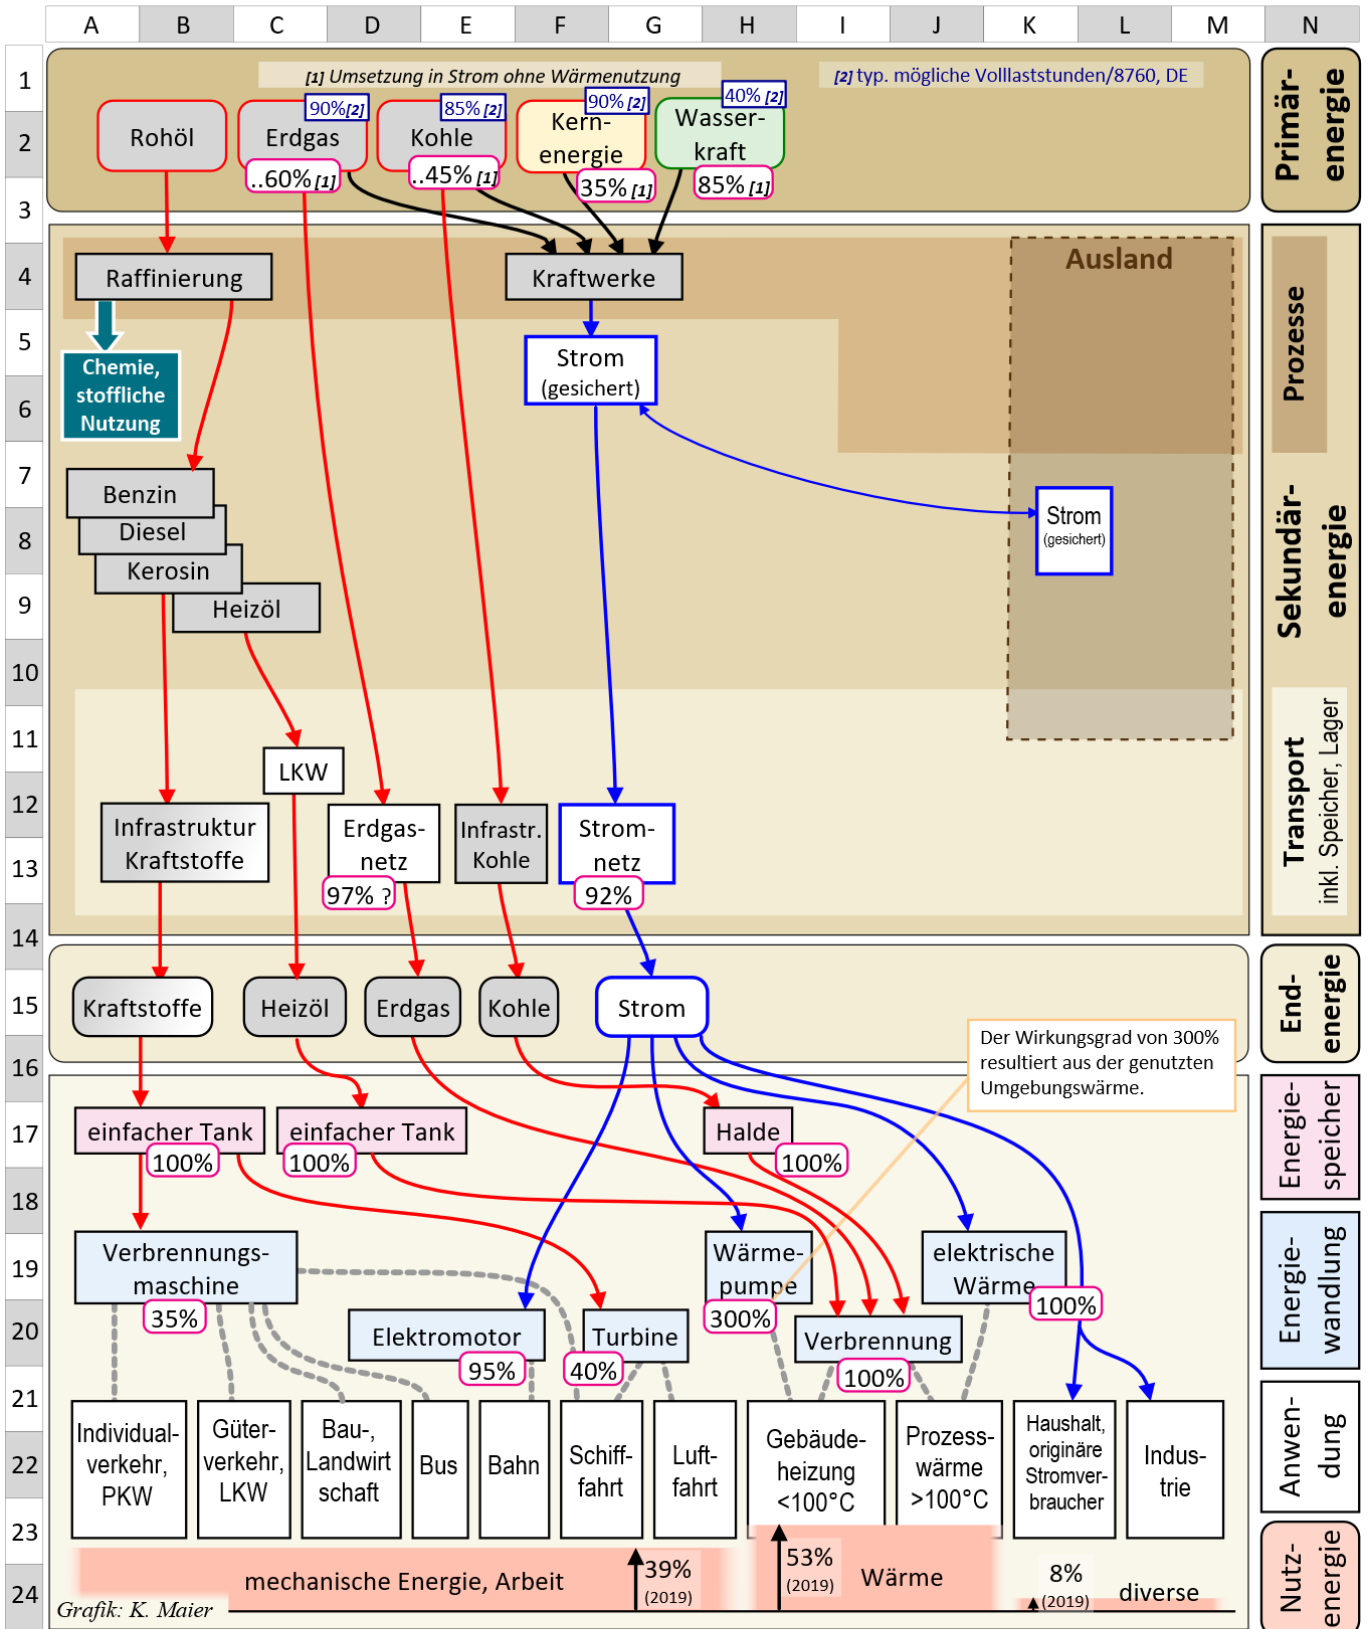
A B C D E F G H I J K L M N

1 2 3 4 5 6 7 8 9 10 11 12 13 14 15 16 17 18 19 20 21 22 23 24

[1] Umsetzung in Strom ohne Wärmenutzung

[2] typ. mögliche Volllaststunden/8760, DE

Primär-energie

Rohöl

90% [2]
Erdgas
..60% [1]

85% [2]
Kohle
..45% [1]

90% [2]
Kern-energie
35% [1]

40% [2]
Wasser-kraft
85% [1]

Prozesse

Raffinierung

Kraftwerke

Ausland

Chemie, stoffliche Nutzung

Strom (gesichert)

Strom (gesichert)

Sekundär-energie

Benzin
Diesel
Kerosin
Heizöl

Transport inkl. Speicher, Lager

LKW

Infrastruktur Kraftstoffe

Erdgas-netz
97% ?

Infrastr. Kohle

Strom-netz
92%

End-energie

Kraftstoffe

Heizöl

Erdgas

Kohle

Strom

Der Wirkungsgrad von 300% resultiert aus der genutzten Umgebungswärme.

Energie-speicher

einfacher Tank
100%

einfacher Tank
100%

Halde
100%

Energie-wandlung

Verbrennungs-maschine
35%

Wärme-pumpe
300%

elektrische Wärme
100%

Elektromotor
95%

Turbine
40%

Verbrennung
100%

Anwen-dung

Individual-verkehr, PKW

Güter-verkehr, LKW

Bau-, Landwirt schaft

Bus

Bahn

Schiff-fahrt

Luft-fahrt

Gebäude-heizung <100°C

Prozess-wärme >100°C

Haushalt, originäre Stromver-braucher

Indus-trie

Nutz-energie

mechanische Energie, Arbeit

39% (2019)

53% (2019)

Wärme

8% (2019)

diverse

Grafik: K. Maier